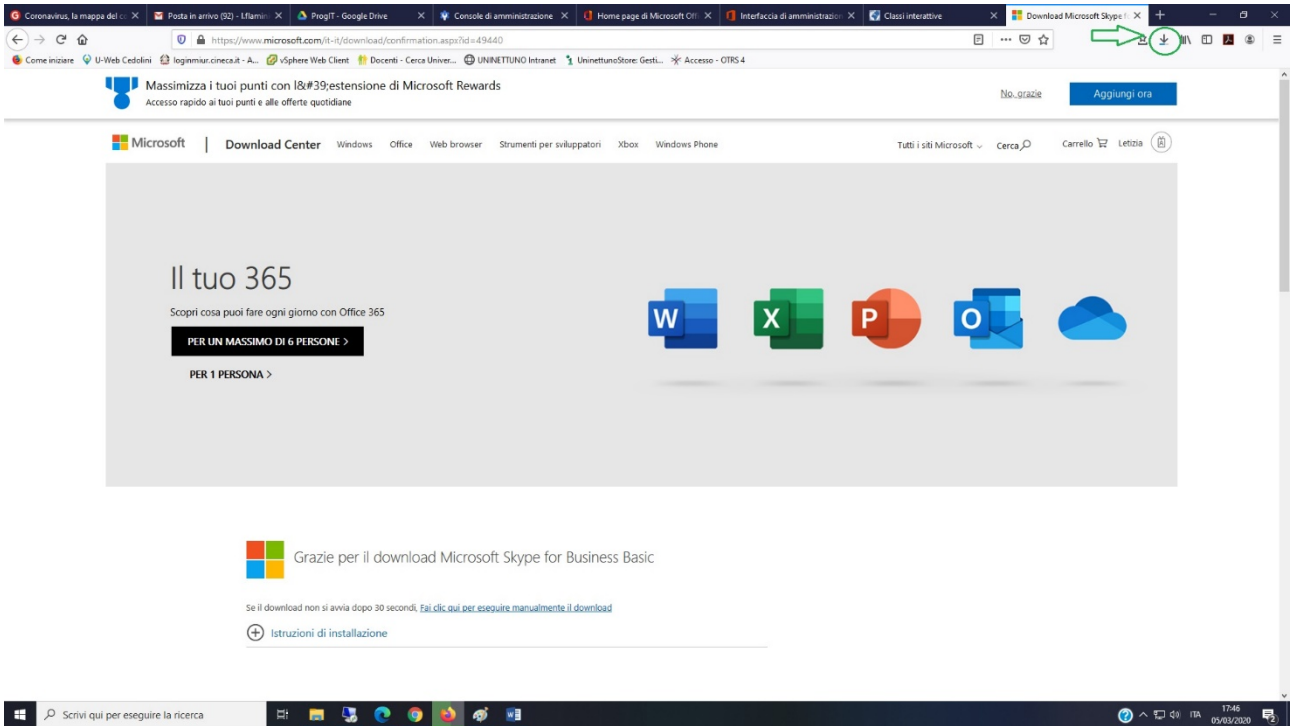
Coronavirus, la mappa del c ×
Posta in arrivo (92) - l.flamini ×
ProgIT - Google Drive ×
Console di amministrazione ×
Home page di Microsoft Off ×
Interfaccia di amministrazio ×
Classi interattive ×
Download Microsoft Skype fo ×

https://www.microsoft.com/it-it/download/confirmation.aspx?id=49440

Come iniziare | U-Web Cedolini | loginmiur.cineca.it - A... | vSphere Web Client | Docenti - Cerca Univer... | UNINETTUNO Intranet | UninettunoStore: Gesti... | Accesso - OTRS 4

Massimizza i tuoi punti con l&#39;estensione di Microsoft Rewards
Accesso rapido ai tuoi punti e alle offerte quotidiane

No, grazie

Aggiungi ora

Microsoft | Download Center Windows Office Web browser Strumenti per sviluppatori Xbox Windows Phone

Tutti i siti Microsoft Cerca Carrello Letizia

Il tuo 365

Scopri cosa puoi fare ogni giorno con Office 365

PER UN MASSIMO DI 6 PERSONE >

PER 1 PERSONA >

Grazie per il download Microsoft Skype for Business Basic

Se il download non si avvia dopo 30 secondi, Fai clic qui per eseguire manualmente il download

Istruzioni di installazione

Scrivi qui per eseguire la ricerca

ITA 17:46 05/03/2020